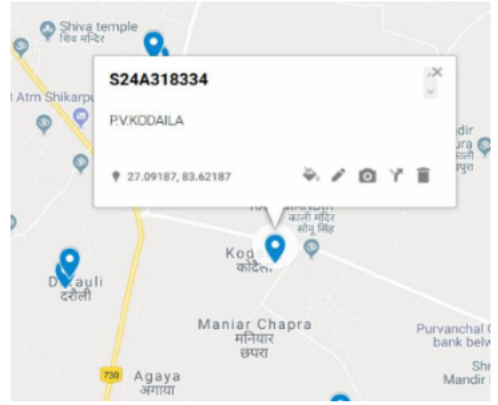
Shiva temple
शिव मंदिर

Atm Shikarpu

S24A318334

P.V.KODAILA

27.09187, 83.62187

ndir
ura

काली मंदिर
सोनू सिंह

Kod
कोदैला

Dvauli
दरौली

Maniar Chapra
मनियार
छपरा

Purvanchal
bank belw

Agaya
अगाया

730

Shr
Mandir